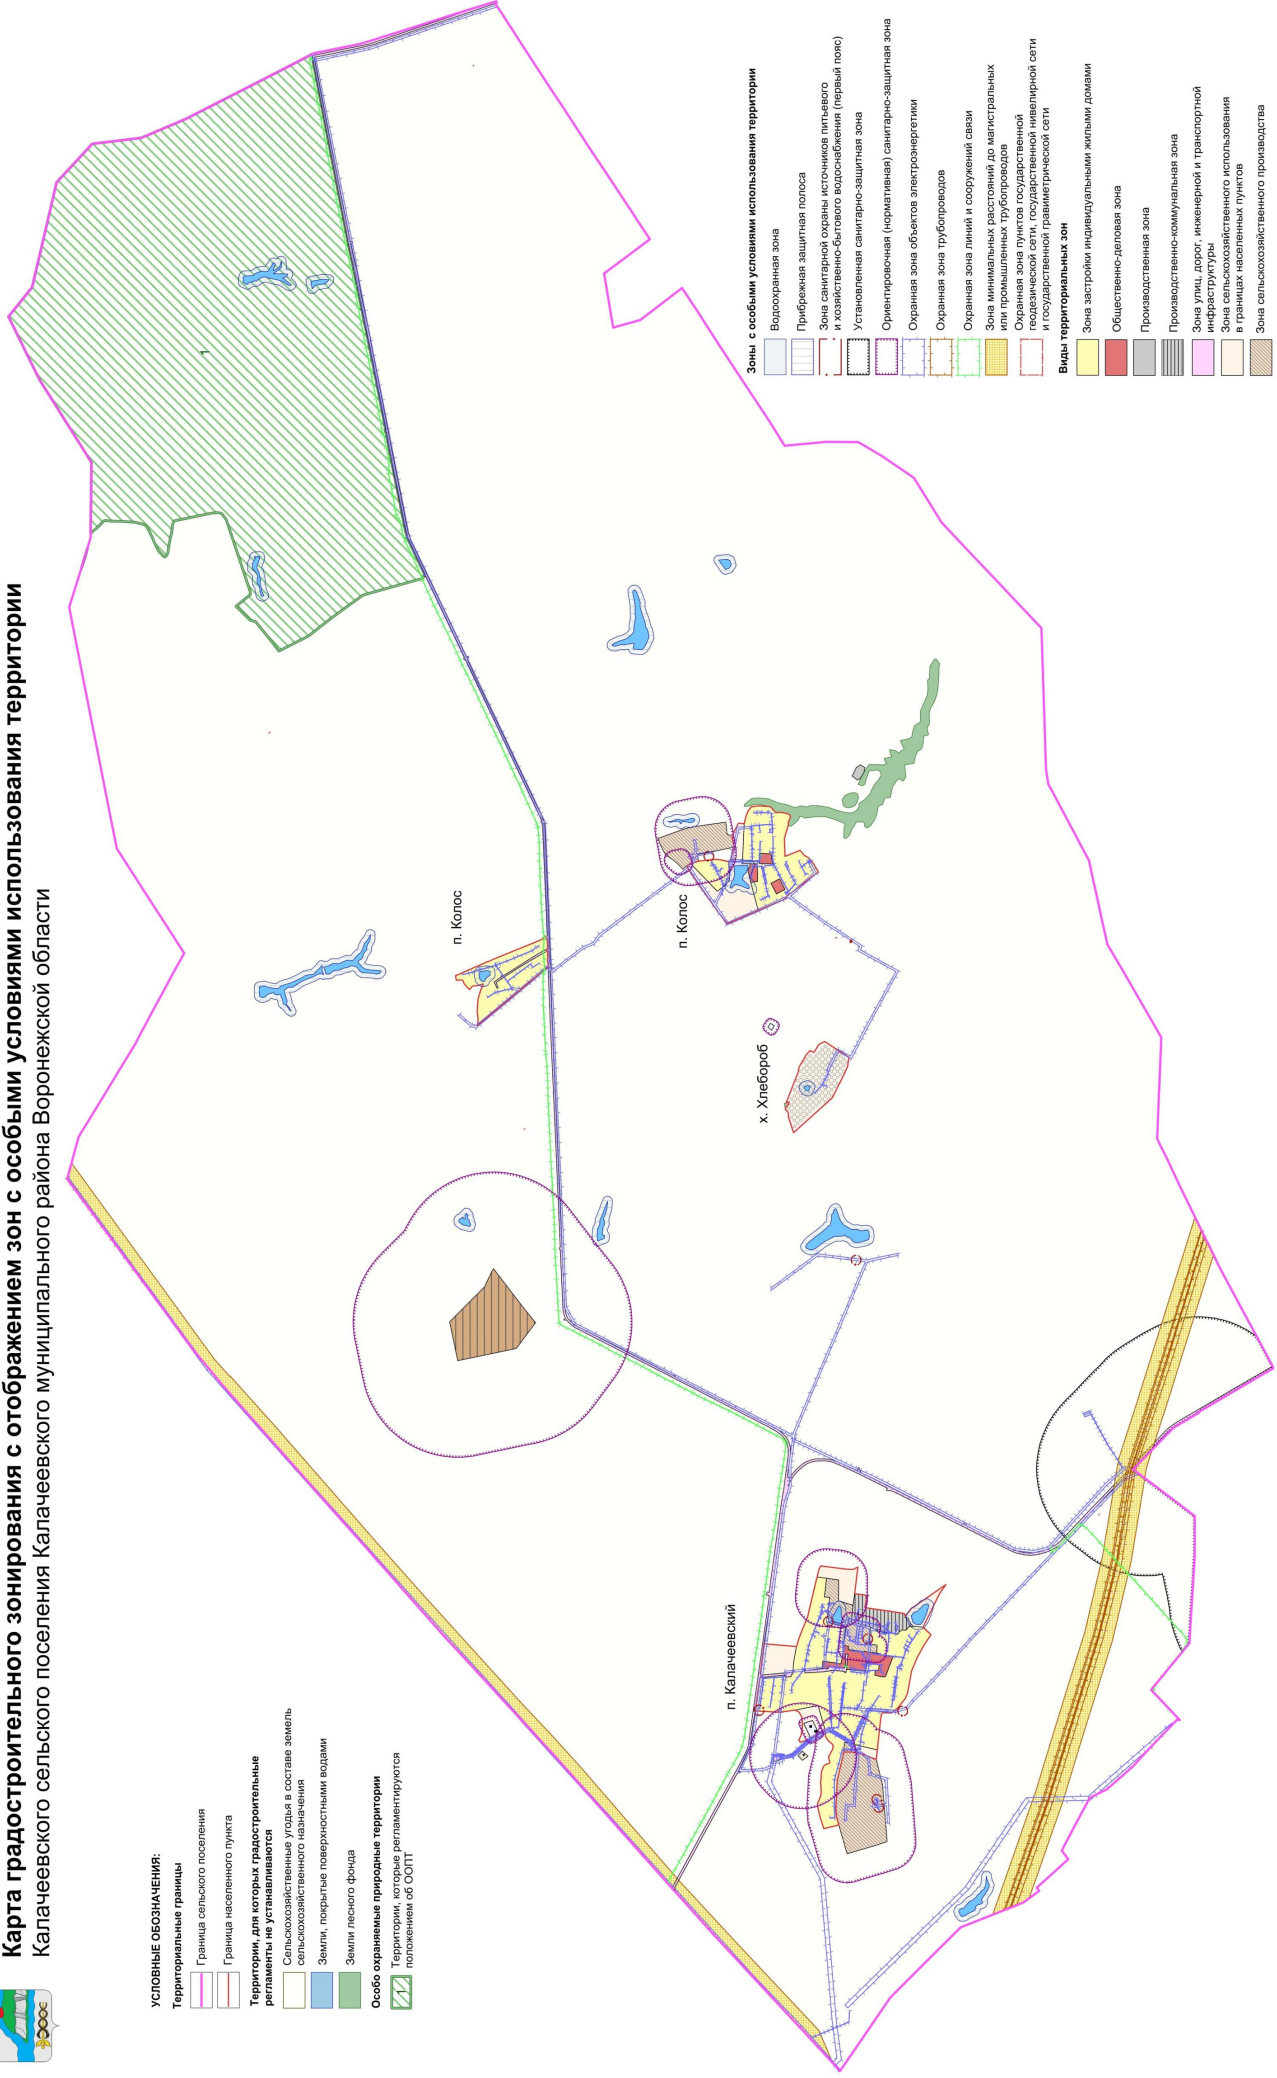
Карта градостроительного зонирования с отображением зон с особыми условиями использования территории
Калачеевского сельского поселения Калачеевского муниципального района Воронежской области

УСЛОВНЫЕ ОБОЗНАЧЕНИЯ:
Территориальные границы
Граница сельского поселения
Граница населенного пункта
Территории, для которых градостроительные регламенты не устанавливаются
Сельскохозяйственные угодья в составе земель сельскохозяйственного назначения
Земли, покрытые поверхностными водами
Земли лесного фонда
Особо охраняемые природные территории
1 Территории, которые регламентируются положением об ООПТ

Зоны с особыми условиями использования территории
Водоохранная зона
Прибрежная защитная полоса
Зона санитарной охраны источников питьевого и хозяйственно-бытового водоснабжения (первый пояс)
Установленная санитарно-защитная зона
Ориентировочная (нормативная) санитарно-защитная зона
Охранная зона объектов электроэнергетики
Охранная зона трубопроводов
Охранная зона линий и сооружений связи
Зона минимальных расстояний до магистральных или промышленных трубопроводов
Охранная зона пунктов государственной геодезической сети, государственной нивелирной сети и государственной гравиметрической сети
Виды территориальных зон
Зона застройки индивидуальными жилыми домами
Общественно-деловая зона
Производственная зона
Производственно-коммунальная зона
Зона улиц, дорог, инженерной и транспортной инфраструктуры
Зона сельскохозяйственного использования в границах населенных пунктов
Зона сельскохозяйственного производства

1
п. Колос
п. Колос
х. Хлебороб
п. Калачеевский